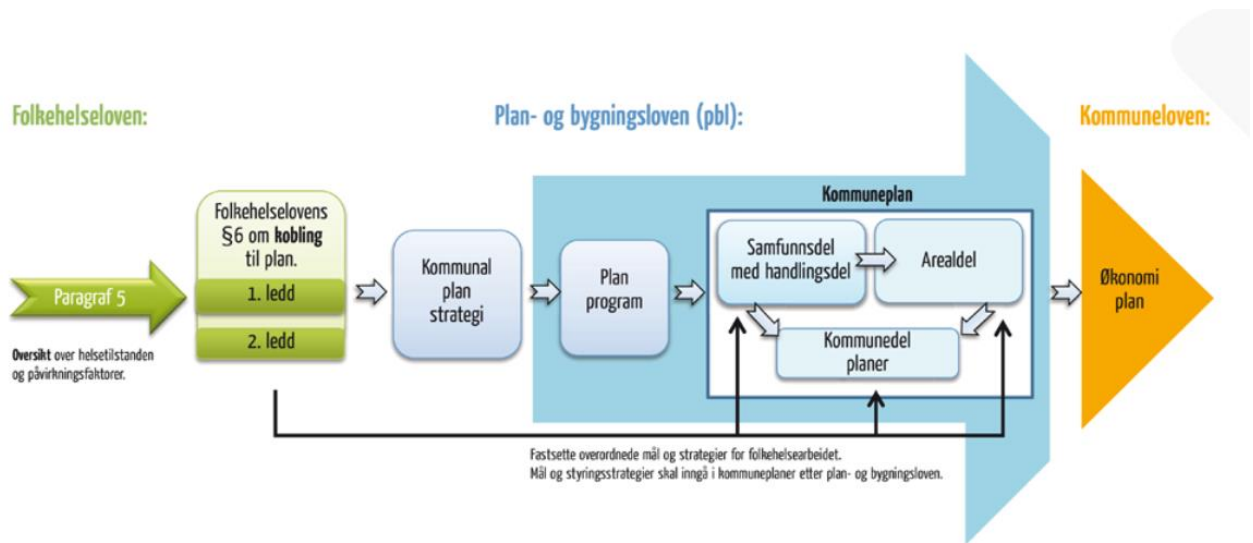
Folkehelseloven:

Plan- og bygningsloven (pbl):

Kommuneloven:

Paragraf 5

**Oversikt** over helsetilstanden og påvirkningsfaktorer.

Folkehelselovens §6 om **kobling** til plan.

1. ledd

2. ledd

Kommunal plan strategi

Plan program

Kommuneplan

Samfunnsdel med handlingsdel

Arealdel

Kommunedel planer

Økonomi plan

Fastsette overordnede mål og strategier for folkehelsearbeidet.
Mål og styringsstrategier skal inngå i kommuneplaner etter plan- og bygningsloven.